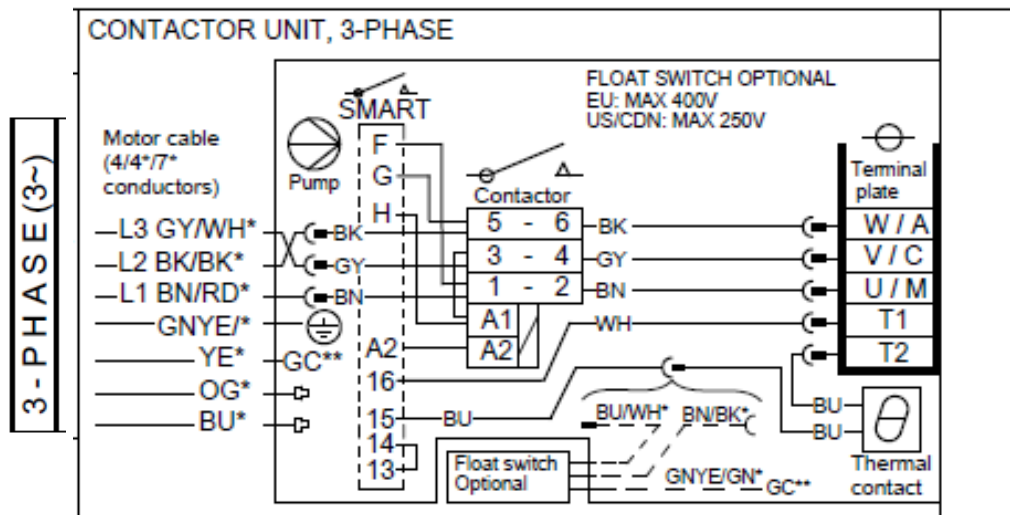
CONTACTOR UNIT, 3-PHASE

3 - PHASE (3~)

SMART

FLOAT SWITCH OPTIONAL
EU: MAX 400V
US/CDN: MAX 250V

Motor cable (4/4*/7* conductors)

Pump

F
G
H

Contactor

5 - 6
3 - 4
1 - 2
A1
A2

Terminal plate

W / A
V / C
U / M
T1
T2

—L3 GY/WH*
—L2 BK/BK*
—L1 BN/RD*
GNYE/*
YE*
OG*
BU*

BK
GY
BN
GC**

BK
GY
BN
WH

A2
16
15
14
13

BU

BU/WH*
BN/BK*
GNYE/GN*
GC**

Float switch Optional

BU
BU

Thermal contact